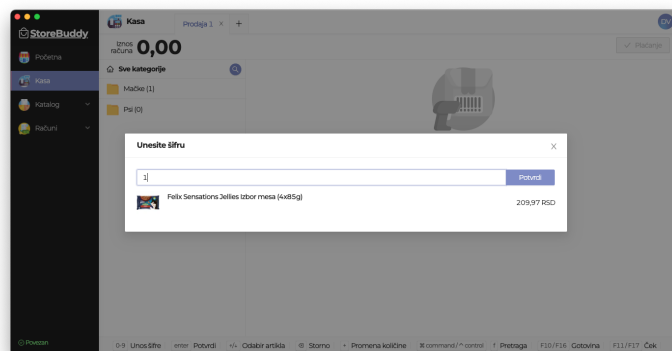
StoreBuddy
Početna
Kasa
Katalog
Računi
Povezan

Kasa
Prodaja 1 ×
+
DV
Iznos računa 0,00
Plaćanje
Sve kategorije
Mačke (1)
Psi (0)

Unesite šifru
×
1
Potvrdi
Felix Sensations Jellies Izbor mesa (4x85g)
209,97 RSD

0-9 Unos šifre enter Potvrdi +/- Odabir artikla ⌫ Storno * Promena količine ⌘ command / ^ control f Pretraga F10/F16 Gotovina F11/F17 Ček